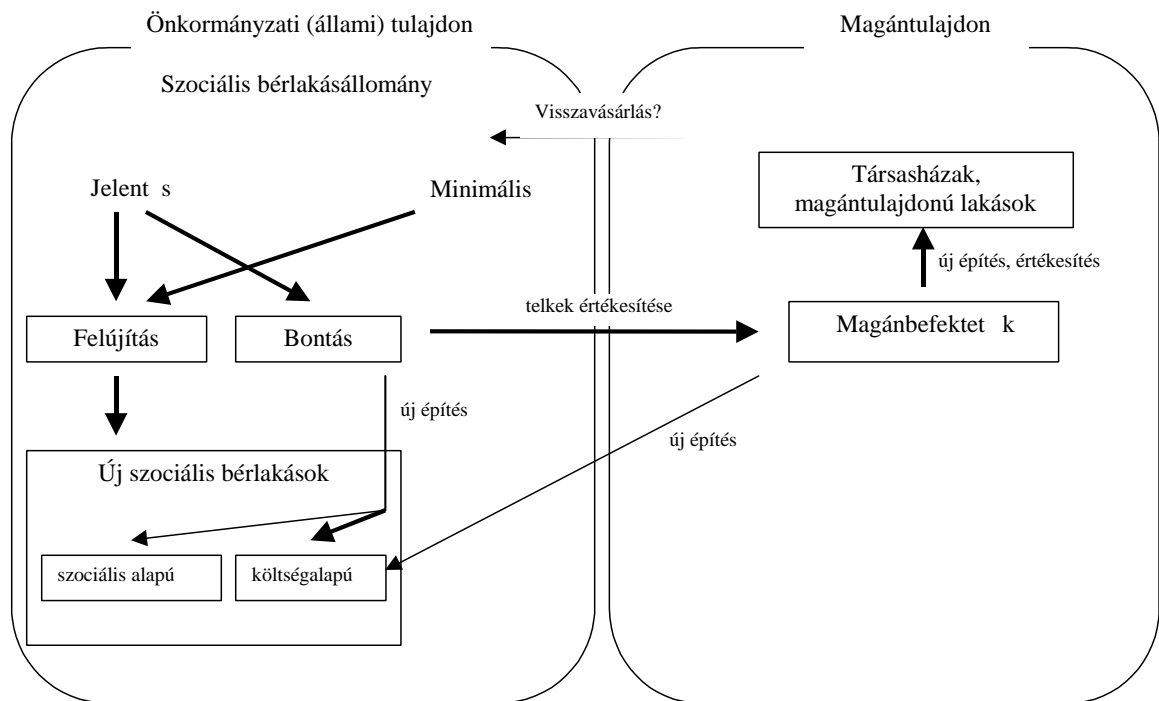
Önkormányzati (állami) tulajdon

Magántulajdon

Szociális bérlakásállomány

Visszavásárlás?

Jelent s

Minimális

Társasházak, magántulajdonú lakások

új építés, értékesítés

telkek értékesítése

Felújítás

Bontás

Magánbefektet k

új építés

új építés

Új szociális bérlakások

szociális alapú

költségalapú